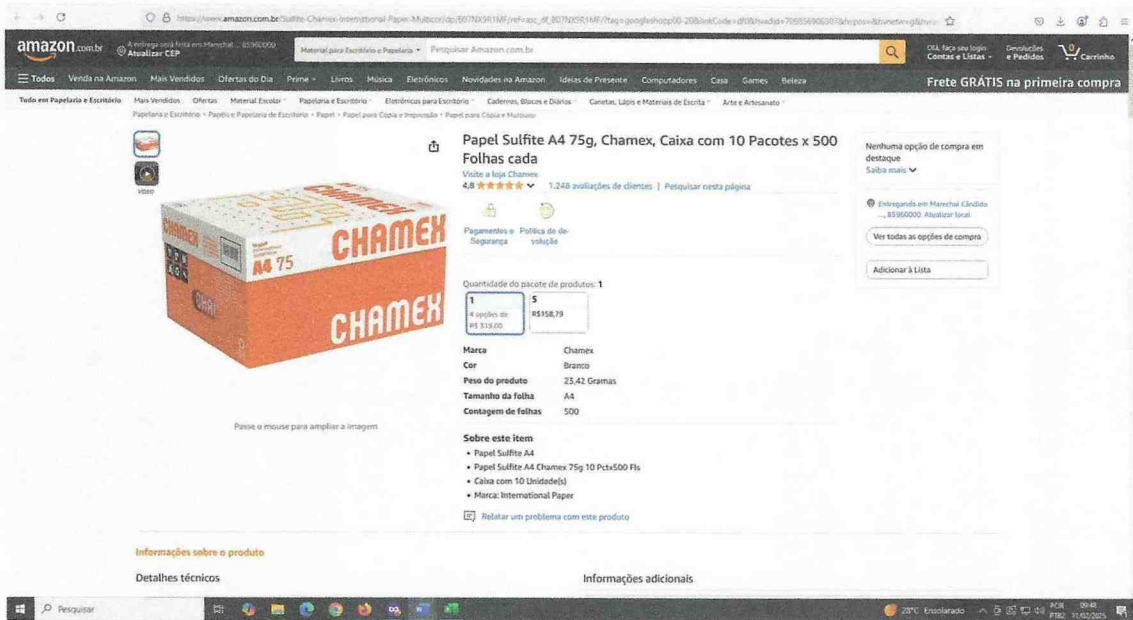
https://www.amazon.com.br/Sulfite-Chamex-International-Paper-Multiuso/dp/B07NX5R1MF/ref=asc_df_B07NX5R1MF/

amazon.com.br A entrega será feita em Marechal ... 85960000 Atualizar CEP Material para Escritório e Papelaria Pesquisar Amazon.com.br Olá, faça seu login Contas e Listas Devoluções e Pedidos 0 Carrinho

Todos Venda na Amazon Mais Vendidos Ofertas do Dia Prime Livros Música Eletrônicos Novidades na Amazon Ideias de Presente Computadores Casa Games Beleza Frete GRÁTIS na primeira compra

Tudo em Papelaria e Escritório Mais Vendidos Ofertas Material Escolar Papelaria e Escritório Eletrônicos para Escritório Cadernos, Blocos e Diários Canetas, Lápis e Materiais de Escrita Arte e Artesanato

Papelaria e Escritório › Papéis e Papelaria de Escritório › Papel › Papel para Cópia e Impressão › Papel para Cópia e Multiuso

Vídeo

CHAMEX A4 75 CHAMEX

Passe o mouse para ampliar a imagem

Papel Sulfite A4 75g, Chamex, Caixa com 10 Pacotes x 500 Folhas cada
Visite a loja Chamex
4,8 1.248 avaliações de clientes | Pesquisar nesta página

Pagamentos e Segurança Política de devolução

Quantidade do pacote de produtos: 1
1 4 opções de R$ 319,00
5 R$158,79

| Marca | Chamex |
|---|---|
| Cor | Branco |
| Peso do produto | 23,42 Gramas |
| Tamanho da folha | A4 |
| Contagem de folhas | 500 |

Sobre este item
• Papel Sulfite A4
• Papel Sulfite A4 Chamex 75g 10 Pctx500 Fls
• Caixa com 10 Unidade(s)
• Marca: International Paper

Relatar um problema com este produto

Nenhuma opção de compra em destaque
Saiba mais
Entregando em Marechal Cândido ... 85960000 Atualizar local
Ver todas as opções de compra
Adicionar à Lista

Informações sobre o produto
Detalhes técnicos
Informações adicionais

Pesquisar
28°C Ensolarado POR PTB2 09:48 11/02/2025